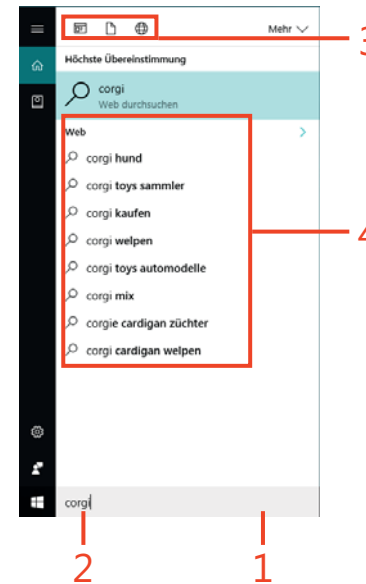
Mehr

3

Höchste Übereinstimmung

corgi
Web durchsuchen

Web

corgi hund
corgi toys sammler
corgi kaufen
corgi welpen
corgi toys automodelle
corgi mix
corgie cardigan züchter
corgi cardigan welpen

4

corgi

2

1